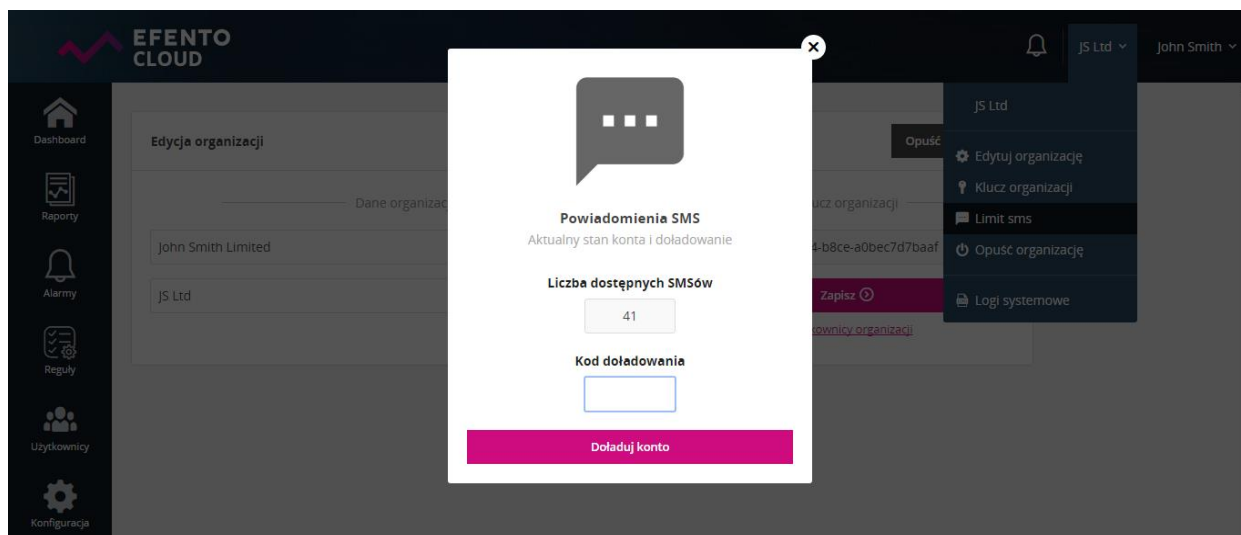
EFENTO
CLOUD

JS Ltd
John Smith

Dashboard
Raporty
Alarmy
Reguły
Użytkownicy
Konfiguracja

Edycja organizacji
Opuść

Dane organizac

ucz organizacji

John Smith Limited
4-b8ce-a0bec7d7baaf

JS Ltd
Zapisz

kownicy organizacji

Powiadomienia SMS
Aktualny stan konta i doładowanie

Liczba dostępnych SMSów
41

Kod doładowania

Doładuj konto

JS Ltd
Edytuj organizację
Klucz organizacji
Limit sms
Opuść organizację
Logi systemowe